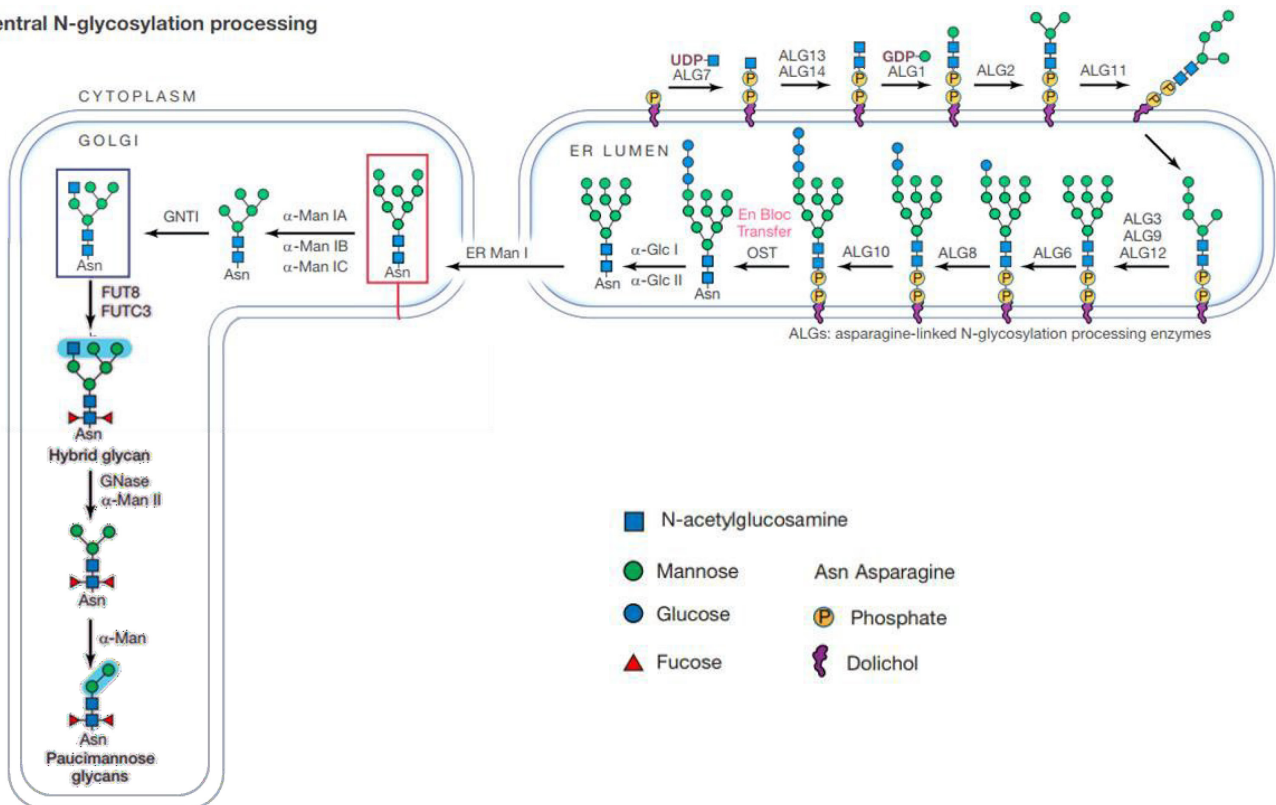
entral N-glycosylation processing

CYTOPLASM

GOLGI

ER LUMEN

UDP
ALG7

ALG13
ALG14

GDP
ALG1

ALG2

ALG11

P

P

ALG3
ALG9
ALG12

ALG6

ALG8

ALG10

En Bloc
Transfer
OST

$\alpha$-Glc I
$\alpha$-Glc II

Asn

ER Man I

Asn

$\alpha$-Man IA
$\alpha$-Man IB
$\alpha$-Man IC

GNTI

Asn

FUT8
FUTC3

Asn
Hybrid glycan

GNase
$\alpha$-Man II

Asn

$\alpha$-Man

Asn
Paucimannose glycans

ALGs: asparagine-linked N-glycosylation processing enzymes

N-acetylglucosamine

Mannose

Asn Asparagine

Glucose

P Phosphate

Fucose

Dolichol